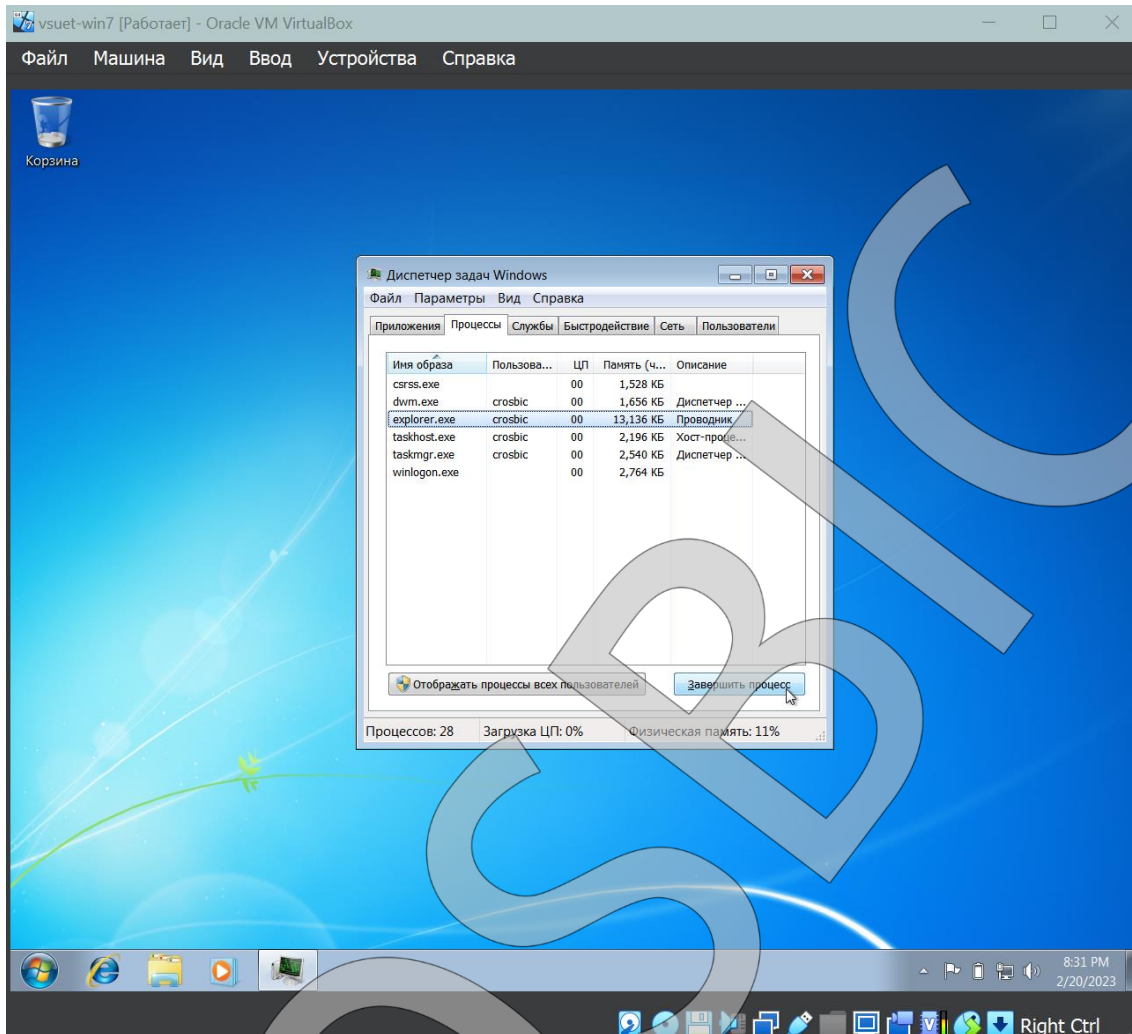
vsuet-win7 [Работает] - Oracle VM VirtualBox

Файл Машина Вид Ввод Устройства Справка

Корзина

Диспетчер задач Windows

Файл Параметры Вид Справка

Приложения Процессы Службы Быстродействие Сеть Пользователи

| Имя образа | Пользова... | ЦП | Память (ч... | Описание |
|---|---|---|---|---|
| csrss.exe | | 00 | 1,528 КБ | |
| dwm.exe | crosbic | 00 | 1,656 КБ | Диспетчер ... |
| explorer.exe | crosbic | 00 | 13,136 КБ | Проводник |
| taskhost.exe | crosbic | 00 | 2,196 КБ | Хост-проце... |
| taskmgr.exe | crosbic | 00 | 2,540 КБ | Диспетчер ... |
| winlogon.exe | | 00 | 2,764 КБ | |

Отображать процессы всех пользователей

Завершить процесс

Процессов: 28 Загрузка ЦП: 0% Физическая память: 11%

8:31 PM
2/20/2023

Right Ctrl